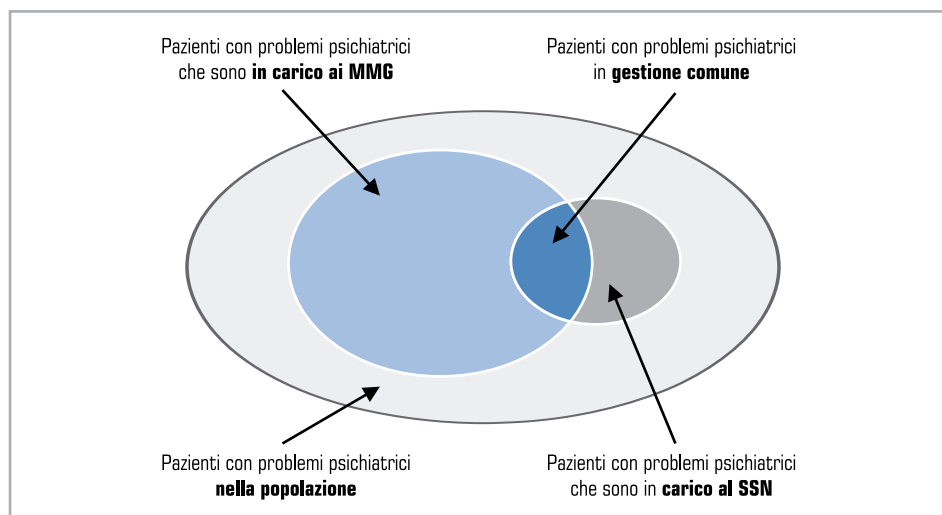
Pazienti con problemi psichiatrici che sono **in carico ai MMG**

Pazienti con problemi psichiatrici in **gestione comune**

Pazienti con problemi psichiatrici **nella popolazione**

Pazienti con problemi psichiatrici che sono in **carico al SSN**